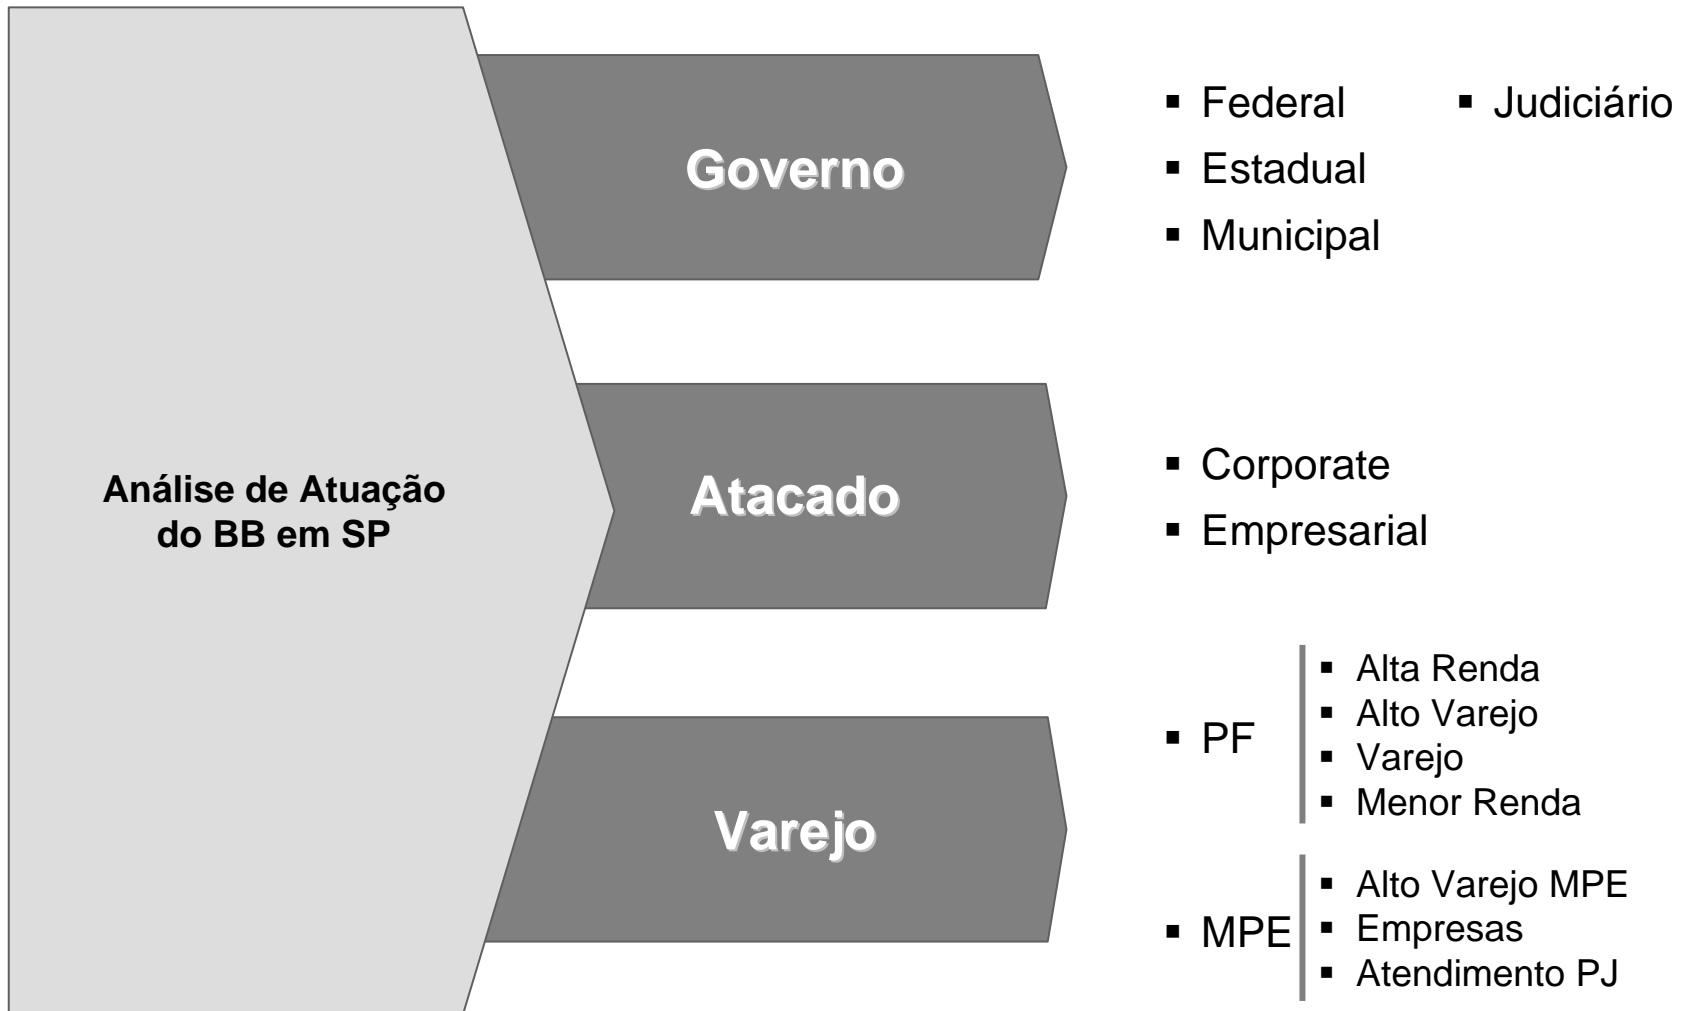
Análise de Atuação do BB em SP

Governo

- Federal
- Estadual
- Municipal
- Judiciário

Atacado

- Corporate
- Empresarial

Varejo

- PF
  - Alta Renda
  - Alto Varejo
  - Varejo
  - Menor Renda
- MPE
  - Alto Varejo MPE
  - Empresas
  - Atendimento PJ